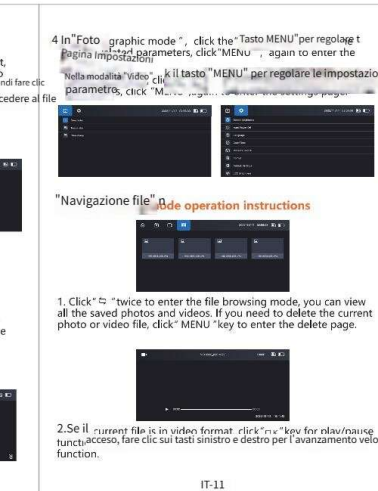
t,
o
ndi fare clic
cedere al file

e

4 In"Foto graphic mode", click the"Tasto MENU"per regolare t Pagina Impostazioni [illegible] parameters, click"MENU", again to enter the

Nella modalità "Video", clic k il tasto "MENU" per regolare le impostazio parametro, click "M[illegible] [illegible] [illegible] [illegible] page.

"Navigazione file" n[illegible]ode operation instructions

1. Click" ⇆ "twice to enter the file browsing mode, you can view all the saved photos and videos. If you need to delete the current photo or video file, click" MENU "key to enter the delete page.

2.Se il current file is in video format, click"OK"key for play/pause functi acceso, fare clic sui tasti sinistro e destro per l'avanzamento velo function.

IT-11